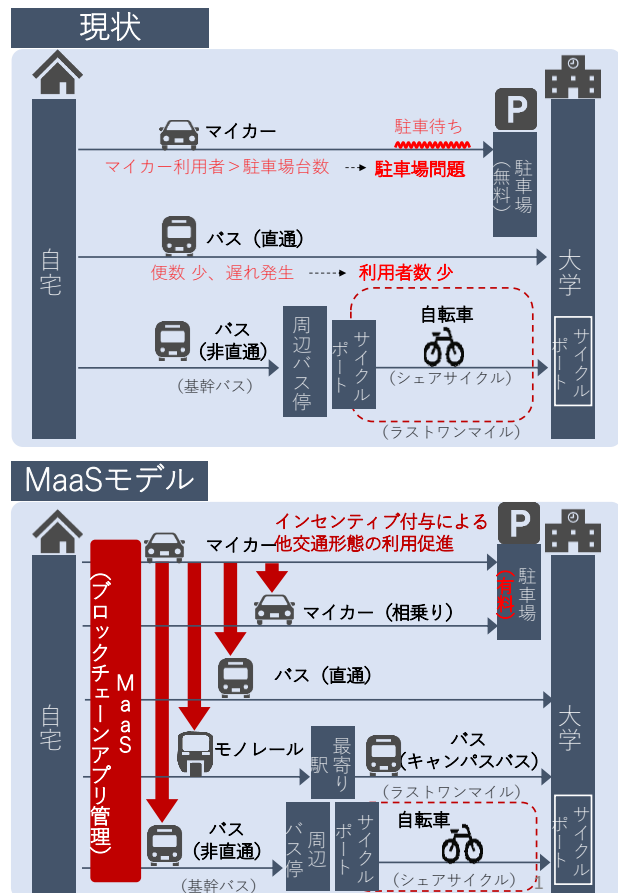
現状

マイカー
駐車待ち
マイカー利用者＞駐車場台数
駐車場問題
P
駐車場（無料）
自宅
バス（直通）
便数 少、遅れ発生
利用者数 少
大学
バス（非直通）
（基幹バス）
周辺バス停
サイクルポート
自転車
（シェアサイクル）
（ラストワンマイル）
サイクルポート

MaaSモデル

インセンティブ付与による他交通形態の利用促進
マイカー
P
駐車場（有料）
MaaS（ブロックチェーンアプリ管理）
マイカー（相乗り）
自宅
バス（直通）
大学
モノレール
最寄り駅
バス（キャンパスバス）
（ラストワンマイル）
バス（非直通）
周辺バス停
サイクルポート
自転車
サイクルポート
（基幹バス）
（シェアサイクル）
1